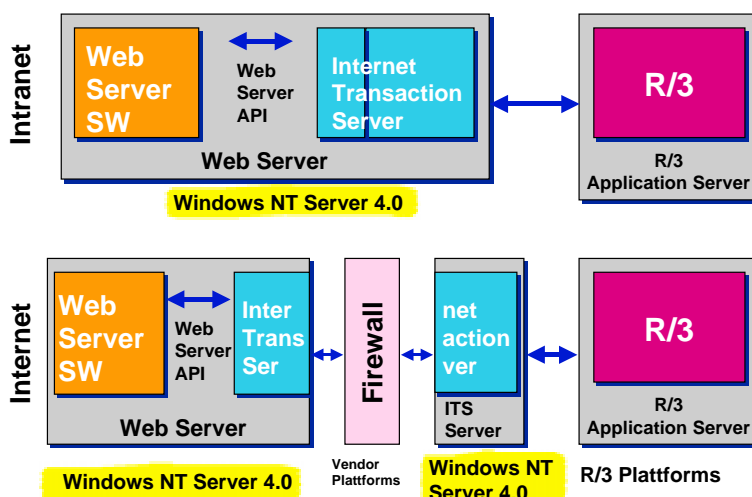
Intranet

Web Server SW

Web Server API

Internet Transaction Server

Web Server

Windows NT Server 4.0

R/3

R/3 Application Server

Internet

Web Server SW

Web Server API

Inter Trans Ser

Web Server

Windows NT Server 4.0

Firewall

Vendor Plattforms

net action ver

ITS Server

Windows NT Server 4.0

R/3

R/3 Application Server

R/3 Plattforms